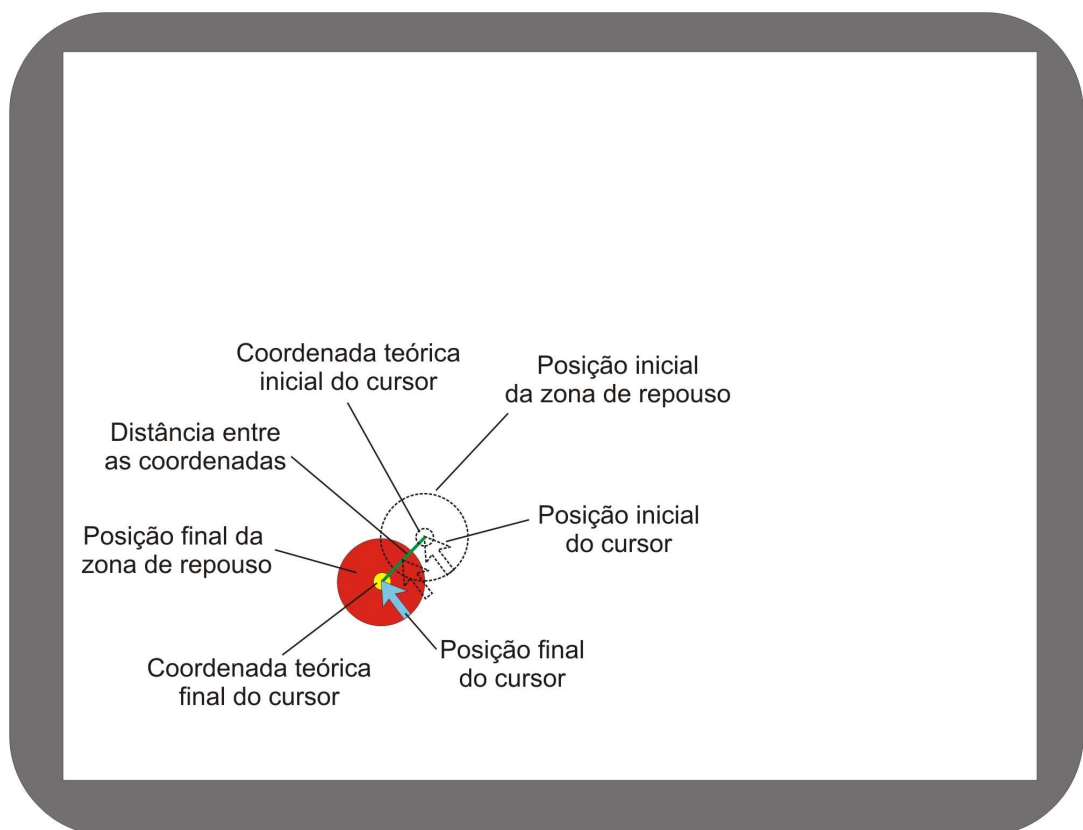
Coordenada teórica inicial do cursor

Posição inicial da zona de repouso

Distância entre as coordenadas

Posição inicial do cursor

Posição final da zona de repouso

Coordenada teórica final do cursor

Posição final do cursor